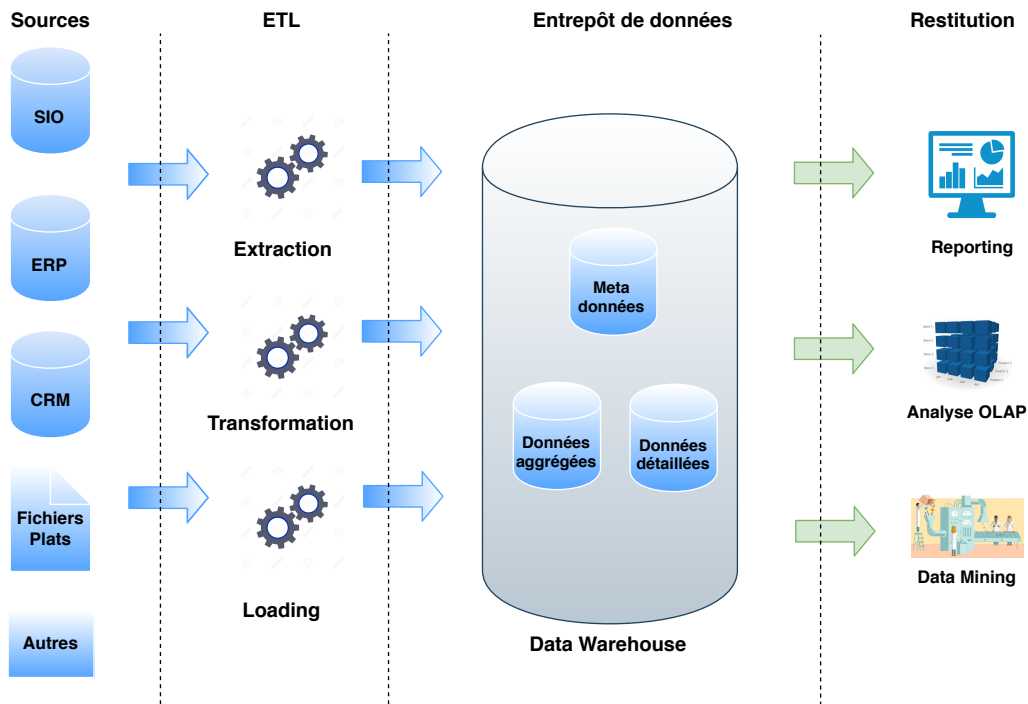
Sources

SIO

ERP

CRM

Fichiers Plats

Autres

ETL

Extraction

Transformation

Loading

Entrepôt de données

Meta données

Données aggrégées

Données détaillées

Data Warehouse

Restitution

Reporting

Analyse OLAP

Data Mining